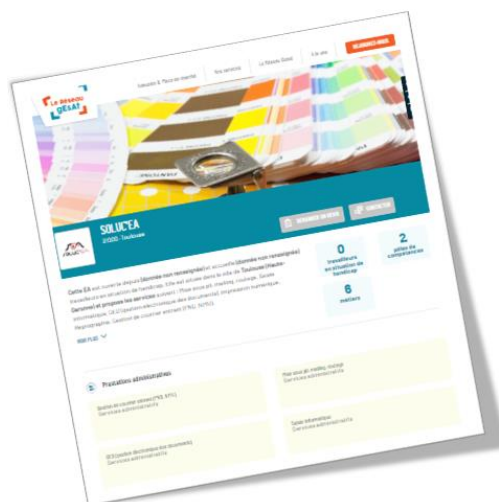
Le Réseau GESAT

Annuaire & Place de marché

Nos services

Le Réseau Gésat

À propos

REJOINDRE LE RÉSEAU

DEMANDER UN DEVIS

CONTACTER

SOLUC'EA

31000 - Toulouse

Cette EA est ouverte depuis [donnée non renseignée] et accueille [donnée non renseignée] travailleurs en situation de handicap. Elle est située dans la ville de Toulouse (Haute-Garonne) et propose les services suivants : Mise sous pli, mailing, routage, Saisie informatique, GED (gestion électronique des documents), Impression numérique, Reprographie, Gestion de courrier entrant (PND, NPAI).

VOIR PLUS

0
travailleurs en situation de handicap

2
pôles de compétences

6
métiers

Prestations administratives

Gestion de courrier entrant (PND, NPAI)
Services administratifs

Mise sous pli, mailing, routage
Services administratifs

GED (gestion électronique des documents)
Services administratifs

Saisie informatique
Services administratifs